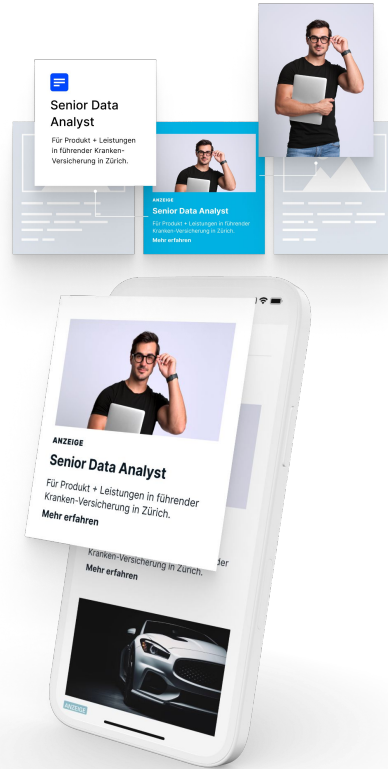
Senior Data Analyst

Für Produkt + Leistungen in führender Kranken-Versicherung in Zürich.

ANZEIGE

Senior Data Analyst

Für Produkt + Leistungen in führender Kranken-Versicherung in Zürich.

Mehr erfahren

ANZEIGE

Senior Data Analyst

Für Produkt + Leistungen in führender Kranken-Versicherung in Zürich.

Mehr erfahren

Kranken-Versicherung in Zürich.

Mehr erfahren

ANZEIGE